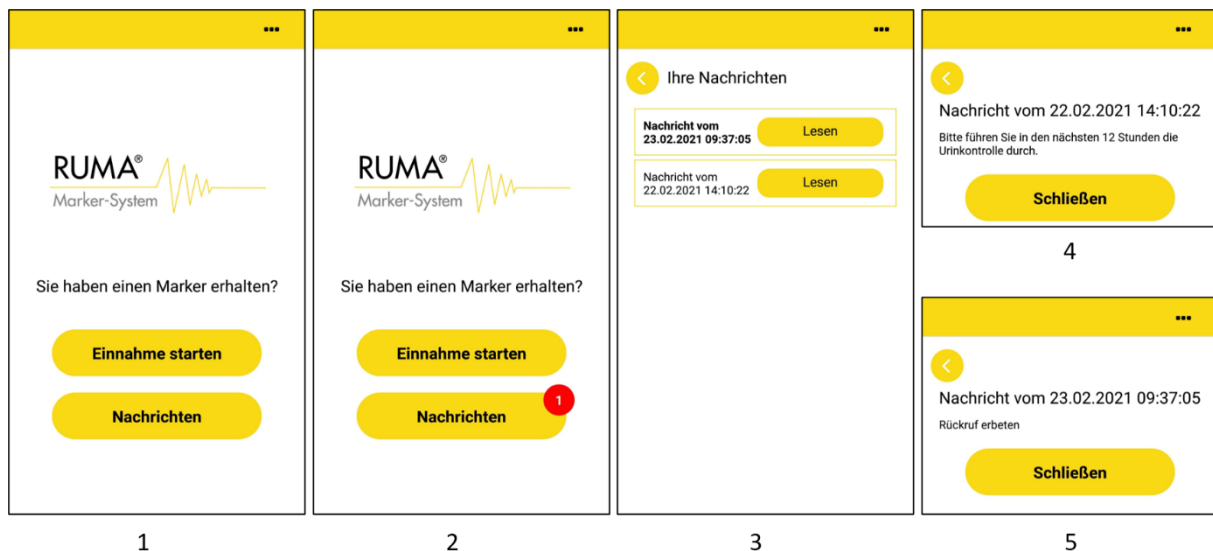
•••

RUMA®
Marker-System

Sie haben einen Marker erhalten?

Einnahme starten

Nachrichten

1

•••

RUMA®
Marker-System

Sie haben einen Marker erhalten?

Einnahme starten

Nachrichten 1

2

•••

Ihre Nachrichten

Nachricht vom 23.02.2021 09:37:05 Lesen

Nachricht vom 22.02.2021 14:10:22 Lesen

3

•••

Nachricht vom 22.02.2021 14:10:22

Bitte führen Sie in den nächsten 12 Stunden die Urinkontrolle durch.

Schließen

4

•••

Nachricht vom 23.02.2021 09:37:05

Rückruf erbeten

Schließen

5